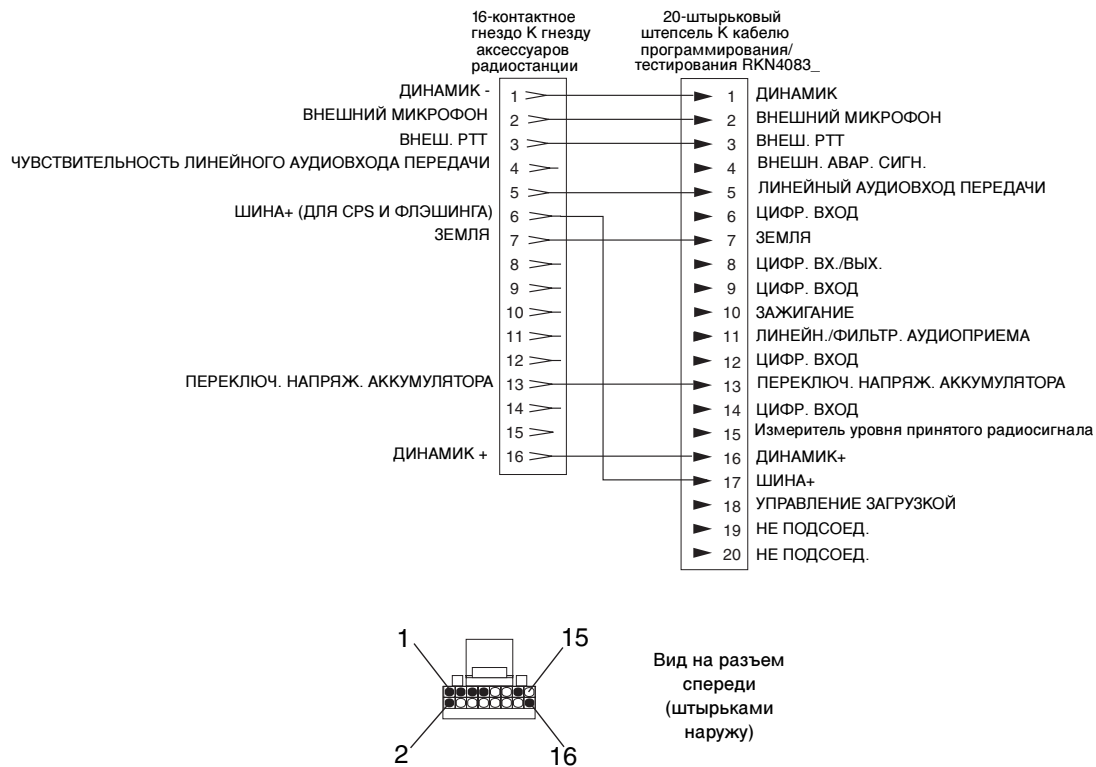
16-контактное гнездо К гнезду аксессуаров радиостанции

20-штырьковый штепсель К кабелю программирования/ тестирования RKN4083_

ДИНАМИК - 1
ВНЕШНИЙ МИКРОФОН 2
ВНЕШ. PTT 3
ЧУВСТВИТЕЛЬНОСТЬ ЛИНЕЙНОГО АУДИОВХОДА ПЕРЕДАЧИ 4
5
ШИНА+ (ДЛЯ CPS И ФЛЭШИНГА) 6
ЗЕМЛЯ 7
8
9
10
11
12
ПЕРЕКЛЮЧ. НАПРЯЖ. АККУМУЛЯТОРА 13
14
15
ДИНАМИК + 16

1 ДИНАМИК
2 ВНЕШНИЙ МИКРОФОН
3 ВНЕШ. PTT
4 ВНЕШН. АВАР. СИГН.
5 ЛИНЕЙНЫЙ АУДИОВХОД ПЕРЕДАЧИ
6 ЦИФР. ВХОД
7 ЗЕМЛЯ
8 ЦИФР. ВХ./ВЫХ.
9 ЦИФР. ВХОД
10 ЗАЖИГАНИЕ
11 ЛИНЕЙН./ФИЛЬТР. АУДИОПРИЕМА
12 ЦИФР. ВХОД
13 ПЕРЕКЛЮЧ. НАПРЯЖ. АККУМУЛЯТОРА
14 ЦИФР. ВХОД
15 Измеритель уровня принятого радиосигнала
16 ДИНАМИК+
17 ШИНА+
18 УПРАВЛЕНИЕ ЗАГРУЗКОЙ
19 НЕ ПОДСОЕД.
20 НЕ ПОДСОЕД.

1
15
2
16

Вид на разъем спереди (штырьками наружу)